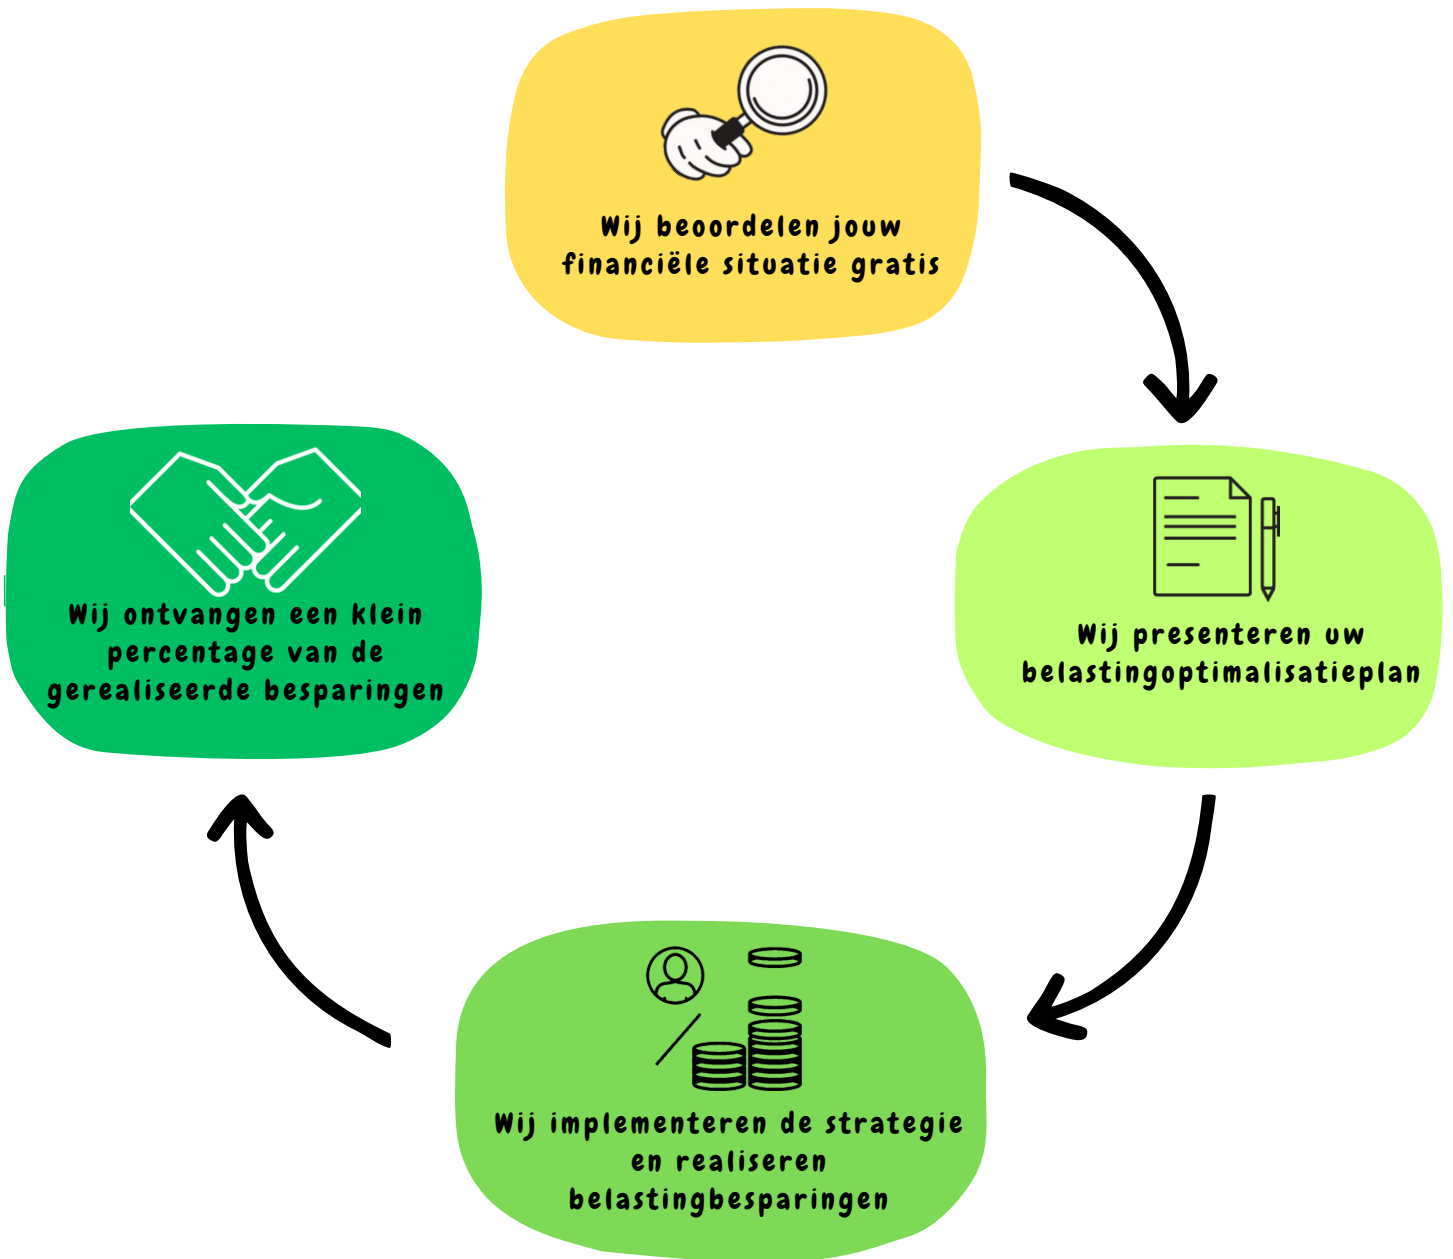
Wij beoordelen jouw financiële situatie gratis

Wij presenteren uw belastingoptimalisatieplan

Wij implementeren de strategie en realiseren belastingbesparingen

Wij ontvangen een klein percentage van de gerealiseerde besparingen